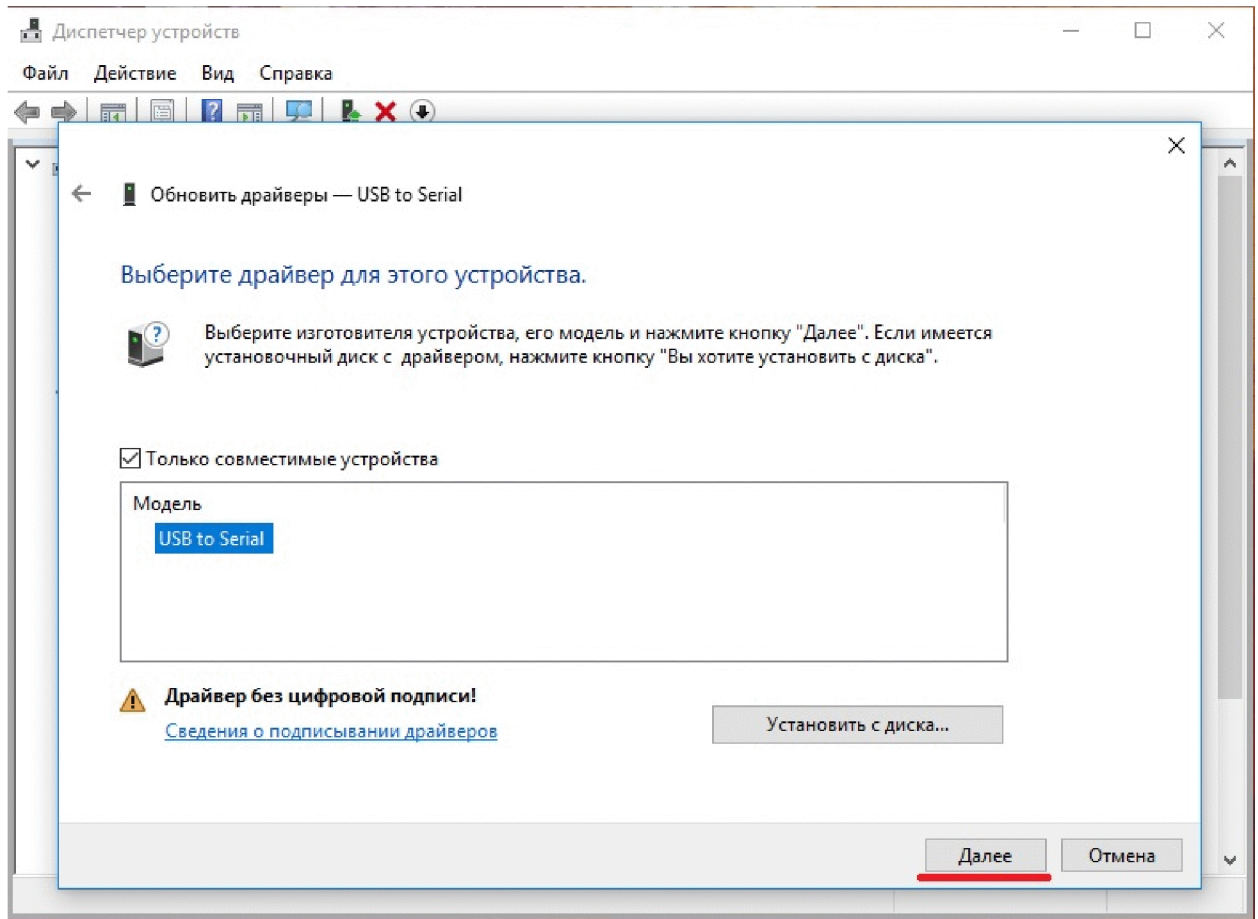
Диспетчер устройств

Файл Действие Вид Справка

Обновить драйверы — USB to Serial

Выберите драйвер для этого устройства.

Выберите изготовителя устройства, его модель и нажмите кнопку "Далее". Если имеется установочный диск с драйвером, нажмите кнопку "Вы хотите установить с диска".

☑ Только совместимые устройства

Модель

USB to Serial

Драйвер без цифровой подписи!

Сведения о подписывании драйверов

Установить с диска...

Далее

Отмена